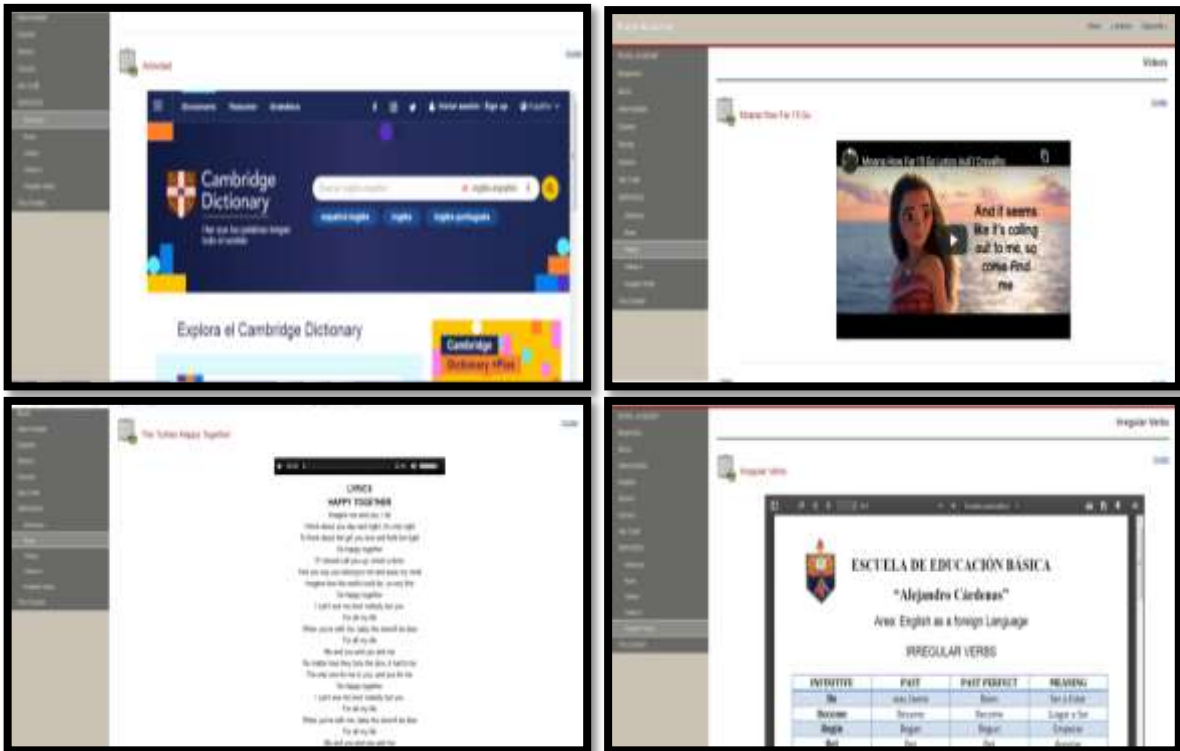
Actividad

Diccionario Traducir Gramática

Iniciar sesión Sign up Español

Cambridge Dictionary

inglés-español

español-inglés inglés inglés-portugués

Explora el Cambridge Dictionary

Cambridge Dictionary +Plus

Videos

Moana How Far I'll Go

Moana How Far I'll Go Lyrics

And it seems like it's calling out to me, so come find me

The Turtles Happy Together

LYRICS
HAPPY TOGETHER

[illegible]

Irregular Verbs

Irregular Verbs

ESCUELA DE EDUCACIÓN BÁSICA
"Alejandro Cárdenas"
Area: English as a foreign Language
IRREGULAR VERBS

| INFINITIVE | PAST | PAST PERFECT | MEANING |
|---|---|---|---|
| Be | was/were | Been | Ser o Estar |
| Become | Became | Become | Llegar a Ser |
| Begin | Began | Begun | Empezar |
| Bet | Bet | Bet | Apostar |